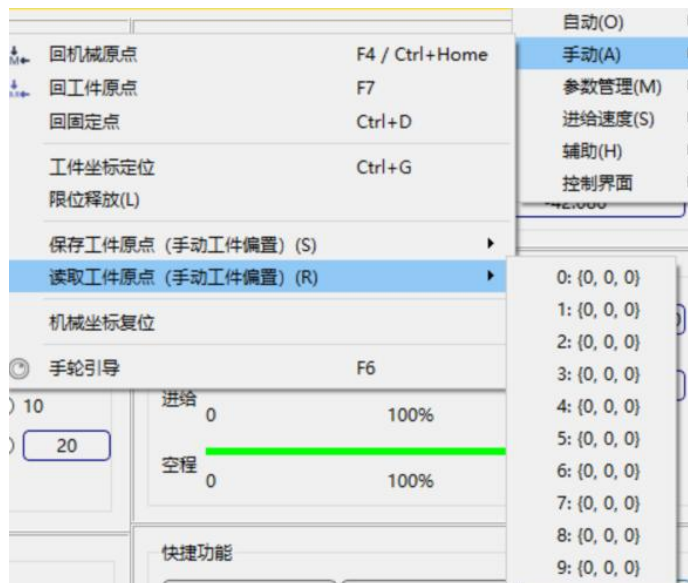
自动(O)
手动(A)
参数管理(M)
进给速度(S)
辅助(H)
控制界面

回机械原点 F4 / Ctrl+Home
回工件原点 F7
回固定点 Ctrl+D
工件坐标定位 Ctrl+G
限位释放(L)
保存工件原点（手动工件偏置）(S)
读取工件原点（手动工件偏置）(R)
机械坐标复位
手轮引导 F6

0: {0, 0, 0}
1: {0, 0, 0}
2: {0, 0, 0}
3: {0, 0, 0}
4: {0, 0, 0}
5: {0, 0, 0}
6: {0, 0, 0}
7: {0, 0, 0}
8: {0, 0, 0}
9: {0, 0, 0}

-42.000
10
20
进给
0
100%
空程
0
100%
快捷功能